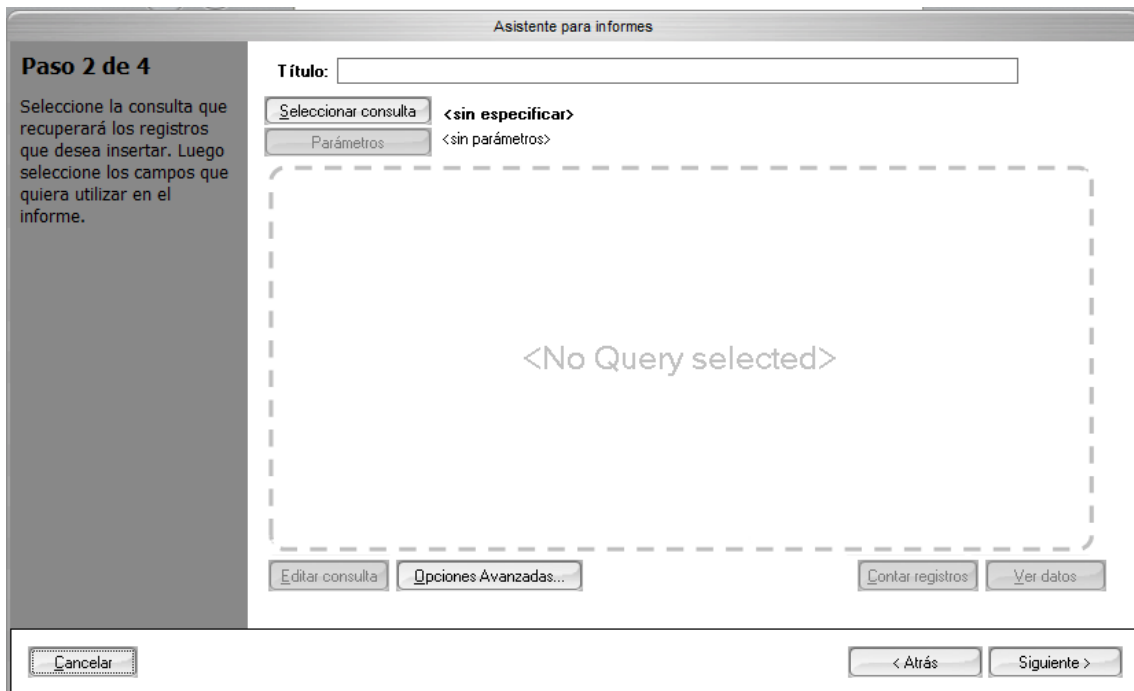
Asistente para informes

Paso 2 de 4

Seleccione la consulta que recuperará los registros que desea insertar. Luego seleccione los campos que quiera utilizar en el informe.

Título:

Seleccionar consulta

<sin especificar>

Parámetros

<sin parámetros>

<No Query selected>

Editar consulta

Opciones Avanzadas...

Contar registros

Ver datos

Cancelar

< Atrás

Siguiente >